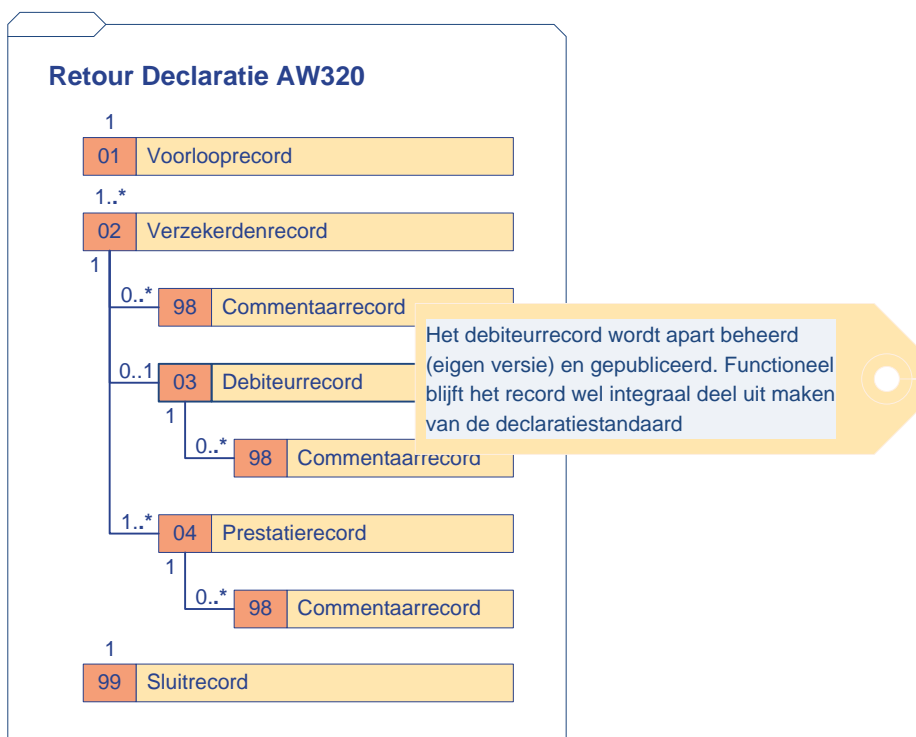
Retour Declaratie AW320

1

01 Voorlooprecord

1..*

02 Verzekerdenrecord

1

0..*

98 Commentaarrecord

0..1

03 Debiteurrecord

1

0..*

98 Commentaarrecord

1..*

04 Prestatierecord

1

0..*

98 Commentaarrecord

1

99 Sluitrecord

Het debiteurrecord wordt apart beheerd (eigen versie) en gepubliceerd. Functioneel blijft het record wel integraal deel uit maken van de declaratiestandaard